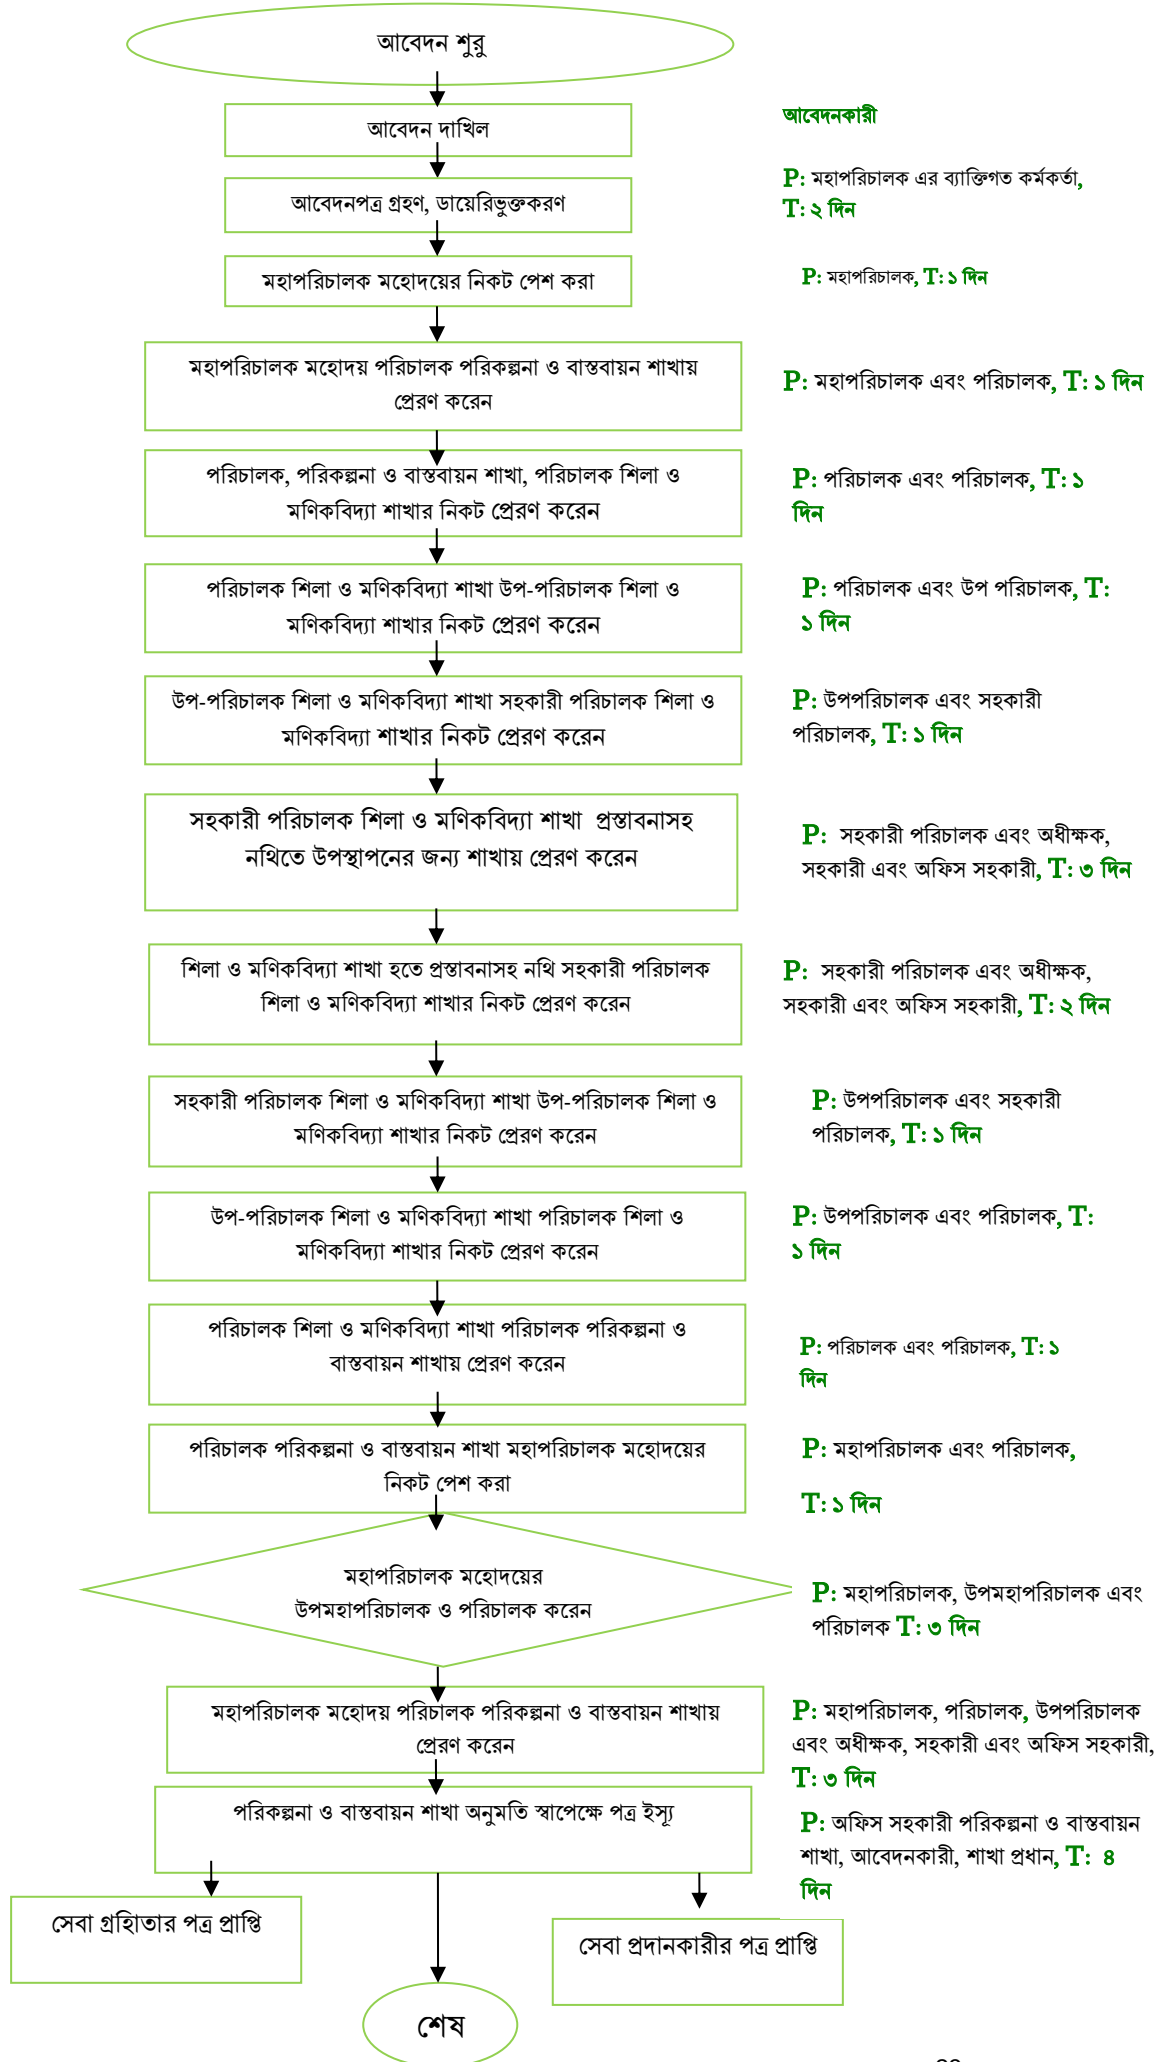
আবেদন শুরু

আবেদন দাখিল

আবেদনকারী

আবেদনপত্র গ্রহণ, ডায়েরিভুক্তকরণ

P: মহাপরিচালক এর ব্যাক্তিগত কর্মকর্তা, T: ২ দিন

মহাপরিচালক মহোদয়ের নিকট পেশ করা

P: মহাপরিচালক, T: ১ দিন

মহাপরিচালক মহোদয় পরিচালক পরিকল্পনা ও বাস্তবায়ন শাখায় প্রেরণ করেন

P: মহাপরিচালক এবং পরিচালক, T: ১ দিন

পরিচালক, পরিকল্পনা ও বাস্তবায়ন শাখা, পরিচালক শিলা ও মণিকবিদ্যা শাখার নিকট প্রেরণ করেন

P: পরিচালক এবং পরিচালক, T: ১ দিন

পরিচালক শিলা ও মণিকবিদ্যা শাখা উপ-পরিচালক শিলা ও মণিকবিদ্যা শাখার নিকট প্রেরণ করেন

P: পরিচালক এবং উপ পরিচালক, T: ১ দিন

উপ-পরিচালক শিলা ও মণিকবিদ্যা শাখা সহকারী পরিচালক শিলা ও মণিকবিদ্যা শাখার নিকট প্রেরণ করেন

P: উপপরিচালক এবং সহকারী পরিচালক, T: ১ দিন

সহকারী পরিচালক শিলা ও মণিকবিদ্যা শাখা প্রস্তাবনাসহ নথিতে উপস্থাপনের জন্য শাখায় প্রেরণ করেন

P: সহকারী পরিচালক এবং অধীক্ষক, সহকারী এবং অফিস সহকারী, T: ৩ দিন

শিলা ও মণিকবিদ্যা শাখা হতে প্রস্তাবনাসহ নথি সহকারী পরিচালক শিলা ও মণিকবিদ্যা শাখার নিকট প্রেরণ করেন

P: সহকারী পরিচালক এবং অধীক্ষক, সহকারী এবং অফিস সহকারী, T: ২ দিন

সহকারী পরিচালক শিলা ও মণিকবিদ্যা শাখা উপ-পরিচালক শিলা ও মণিকবিদ্যা শাখার নিকট প্রেরণ করেন

P: উপপরিচালক এবং সহকারী পরিচালক, T: ১ দিন

উপ-পরিচালক শিলা ও মণিকবিদ্যা শাখা পরিচালক শিলা ও মণিকবিদ্যা শাখার নিকট প্রেরণ করেন

P: উপপরিচালক এবং পরিচালক, T: ১ দিন

পরিচালক শিলা ও মণিকবিদ্যা শাখা পরিচালক পরিকল্পনা ও বাস্তবায়ন শাখায় প্রেরণ করেন

P: পরিচালক এবং পরিচালক, T: ১ দিন

পরিচালক পরিকল্পনা ও বাস্তবায়ন শাখা মহাপরিচালক মহোদয়ের নিকট পেশ করা

P: মহাপরিচালক এবং পরিচালক, T: ১ দিন

মহাপরিচালক মহোদয়ের উপমহাপরিচালক ও পরিচালক করেন

P: মহাপরিচালক, উপমহাপরিচালক এবং পরিচালক T: ৩ দিন

মহাপরিচালক মহোদয় পরিচালক পরিকল্পনা ও বাস্তবায়ন শাখায় প্রেরণ করেন

P: মহাপরিচালক, পরিচালক, উপপরিচালক এবং অধীক্ষক, সহকারী এবং অফিস সহকারী, T: ৩ দিন

পরিকল্পনা ও বাস্তবায়ন শাখা অনুমতি স্বাপেক্ষে পত্র ইস্যু

P: অফিস সহকারী পরিকল্পনা ও বাস্তবায়ন শাখা, আবেদনকারী, শাখা প্রধান, T: ৪ দিন

সেবা গ্রহিতার পত্র প্রাপ্তি

সেবা প্রদানকারীর পত্র প্রাপ্তি

শেষ